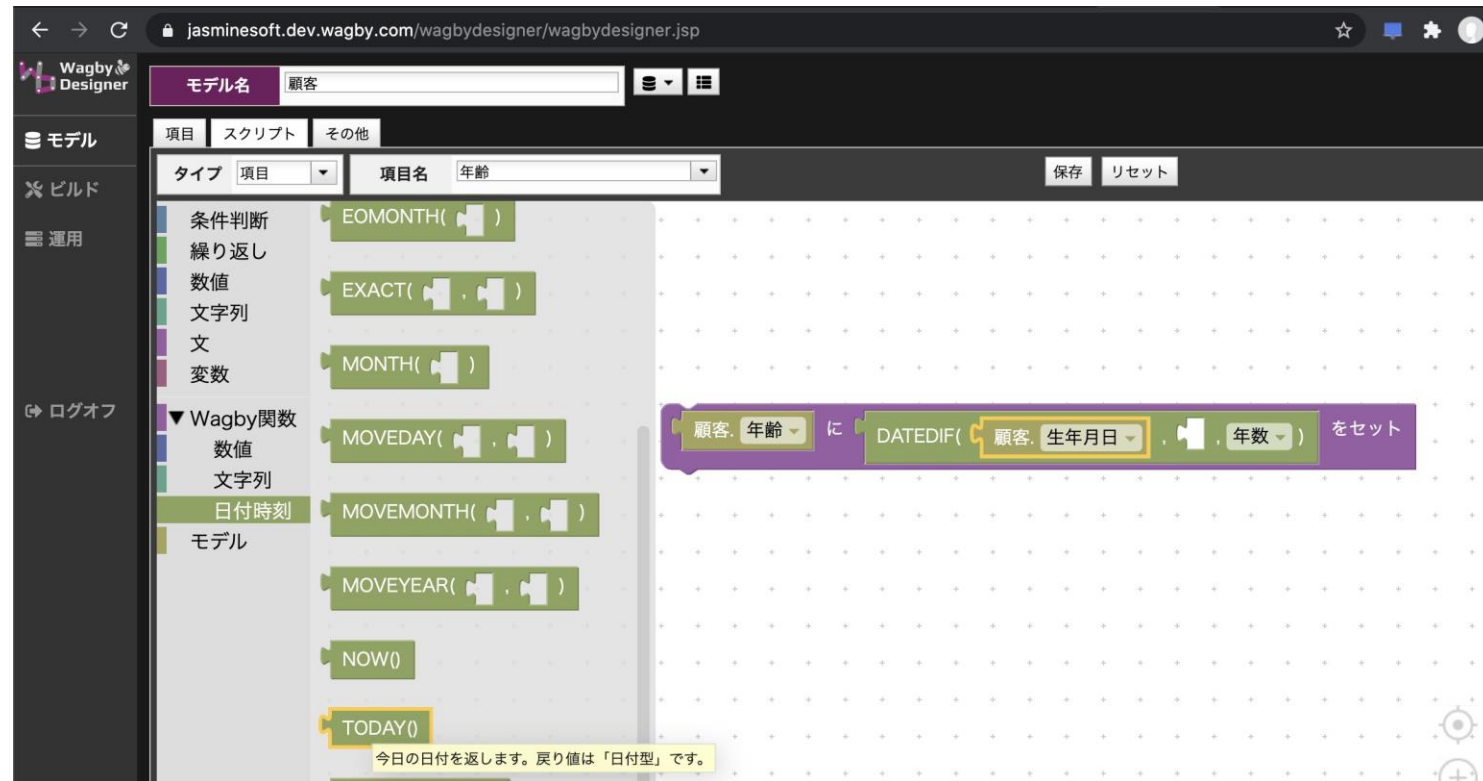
jasminesoft.dev.wagby.com/wagbydesigner/wagbydesigner.jsp

Wagby Designer

モデル名 顧客

モデル
ビルド
運用
ログオフ

項目 スクリプト その他

タイプ 項目 項目名 年齢 保存 リセット

条件判断
繰り返し
数値
文字列
文
変数
▼ Wagby関数
数値
文字列
日付時刻
モデル

EOMONTH( )
EXACT( , )
MONTH( )
MOVEDAY( , )
MOVEMONTH( , )
MOVEYEAR( , )
NOW()
TODAY()

今日の日付を返します。戻り値は「日付型」です。

顧客. 年齢 に DATEDIF( 顧客. 生年月日 , , 年数 ) をセット